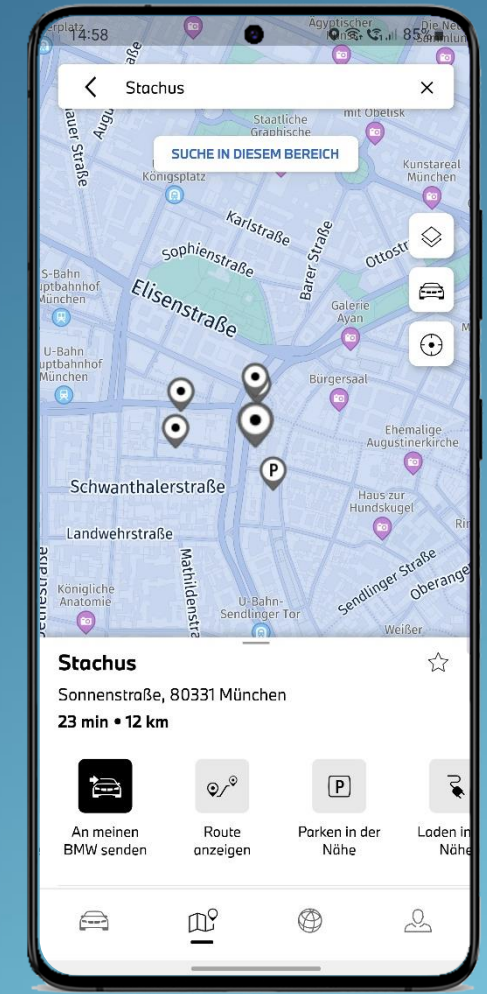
14:58
85%

Stachus

SUCHE IN DIESEM BEREICH

Staatliche Graphische

Königsplatz

Ägyptischer

mit Obelisk

Kunstareal München

Karlstraße

Sophienstraße

Barer Straße

Ottostr

S-Bahn uptbahnhof München

Elisenstraße

Galerie Ayan

U-Bahn uptbahnhof München

Bürgersaal

Ehemalige Augustinerkirche

Schwanthalerstraße

Haus zur Hundskugel

Landwehrstraße

Mathildenstr

Sendlinger Straße

Oberanger

Königliche Anatomie

U-Bahn-Sendlinger Tor

Weißer

Stachus

Sonnenstraße, 80331 München

23 min • 12 km

An meinen BMW senden

Route anzeigen

Parken in der Nähe

Laden in Nähe